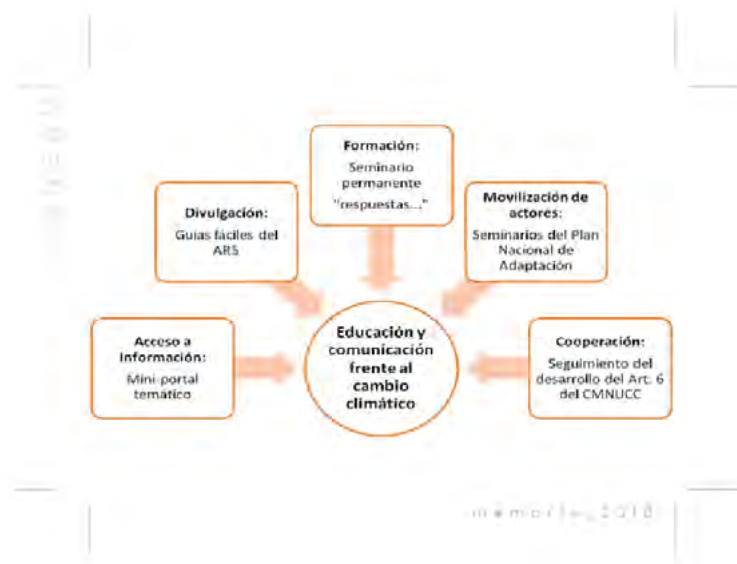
Formación:
Seminario permanente "respuestas..."

Divulgación:
Guías fáciles del ARS

Movilización de actores:
Seminarios del Plan Nacional de Adaptación

Acceso a información:
Mini-portal temático

Educación y comunicación frente al cambio climático

Cooperación:
Seguimiento del desarrollo del Art. 6 del CMNUCC

memoria 2010